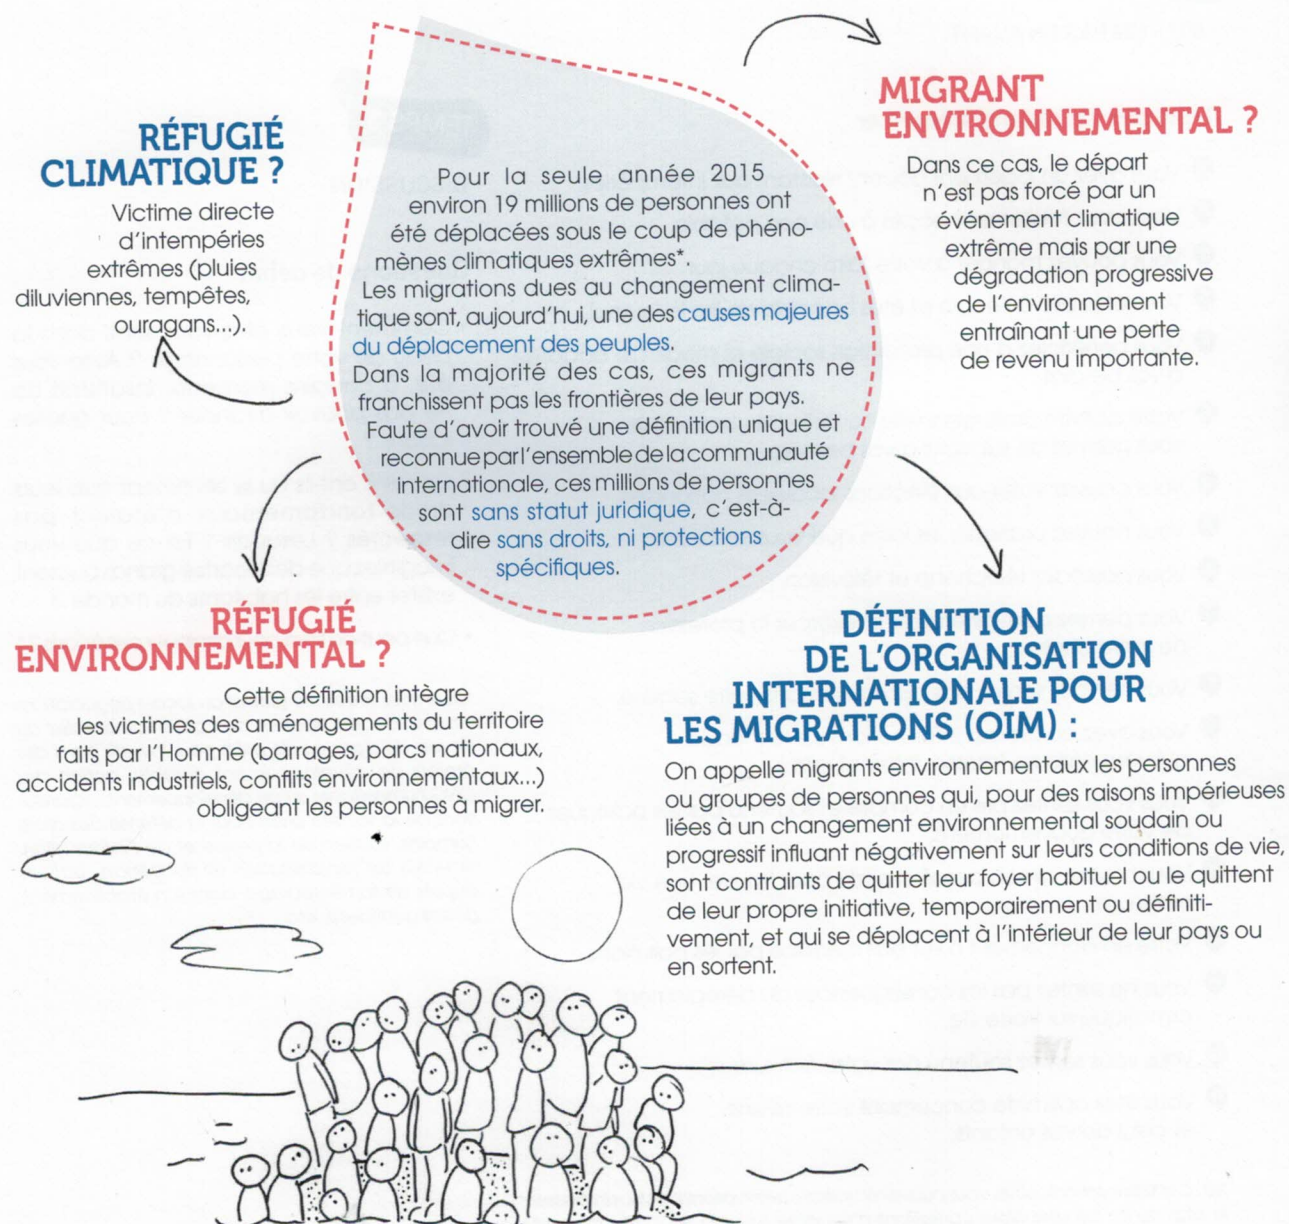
RÉFUGIÉ CLIMATIQUE ?

Victime directe d'intempéries extrêmes (pluies diluviennes, tempêtes, ouragans...).

Pour la seule année 2015 environ 19 millions de personnes ont été déplacées sous le coup de phénomènes climatiques extrêmes*.
Les migrations dues au changement climatique sont, aujourd'hui, une des causes majeures du déplacement des peuples.
Dans la majorité des cas, ces migrants ne franchissent pas les frontières de leur pays.
Faute d'avoir trouvé une définition unique et reconnue par l'ensemble de la communauté internationale, ces millions de personnes sont sans statut juridique, c'est-à-dire sans droits, ni protections spécifiques.

MIGRANT ENVIRONNEMENTAL ?

Dans ce cas, le départ n'est pas forcé par un événement climatique extrême mais par une dégradation progressive de l'environnement entraînant une perte de revenu importante.

RÉFUGIÉ ENVIRONNEMENTAL ?

Cette définition intègre les victimes des aménagements du territoire faits par l'Homme (barrages, parcs nationaux, accidents industriels, conflits environnementaux...) obligeant les personnes à migrer.

DÉFINITION DE L'ORGANISATION INTERNATIONALE POUR LES MIGRATIONS (OIM) :

On appelle migrants environnementaux les personnes ou groupes de personnes qui, pour des raisons impérieuses liées à un changement environnemental soudain ou progressif influant négativement sur leurs conditions de vie, sont contraints de quitter leur foyer habituel ou le quittent de leur propre initiative, temporairement ou définitivement, et qui se déplacent à l'intérieur de leur pays ou en sortent.